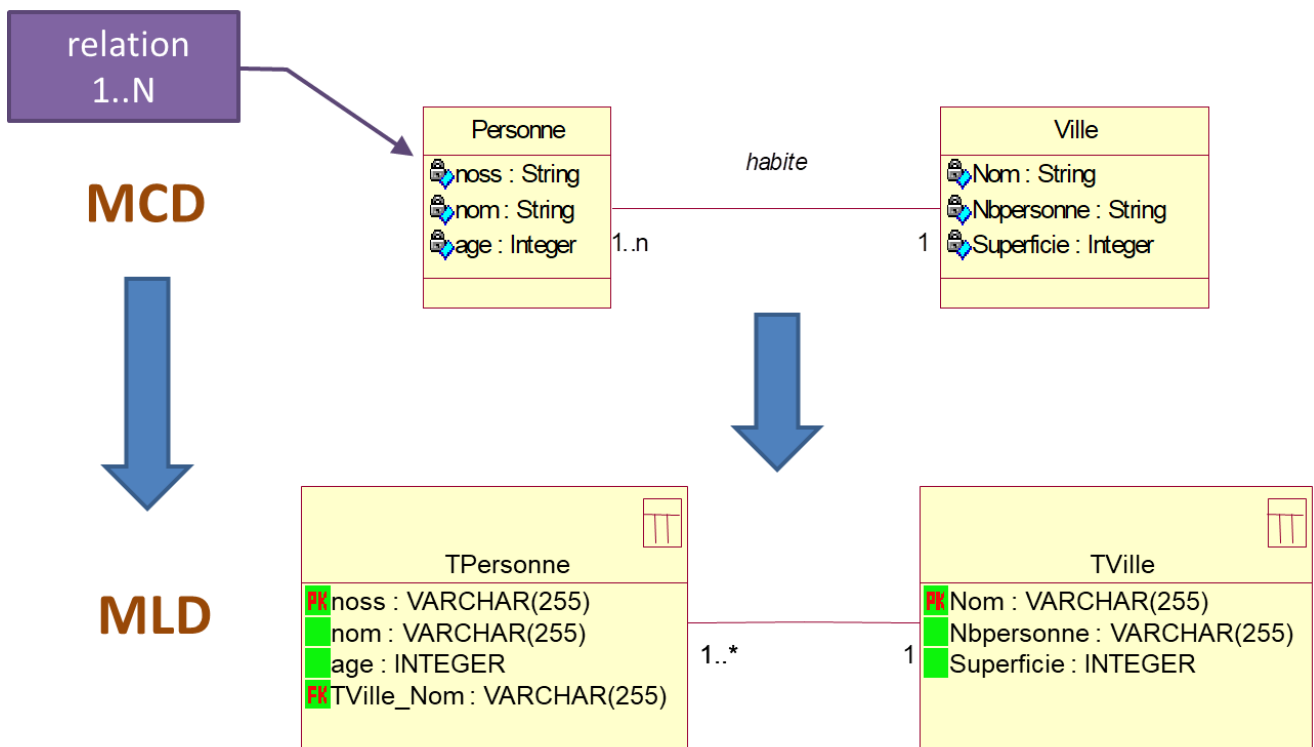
relation
1..N

MCD

Personne
noss : String
nom : String
age : Integer

habite

1..n

1

Ville
Nom : String
Nbpersonne : String
Superficie : Integer

MLD

TPersonne
PK noss : VARCHAR(255)
nom : VARCHAR(255)
age : INTEGER
FK TVille_Nom : VARCHAR(255)

1..*

1

TVille
PK Nom : VARCHAR(255)
Nbpersonne : VARCHAR(255)
Superficie : INTEGER